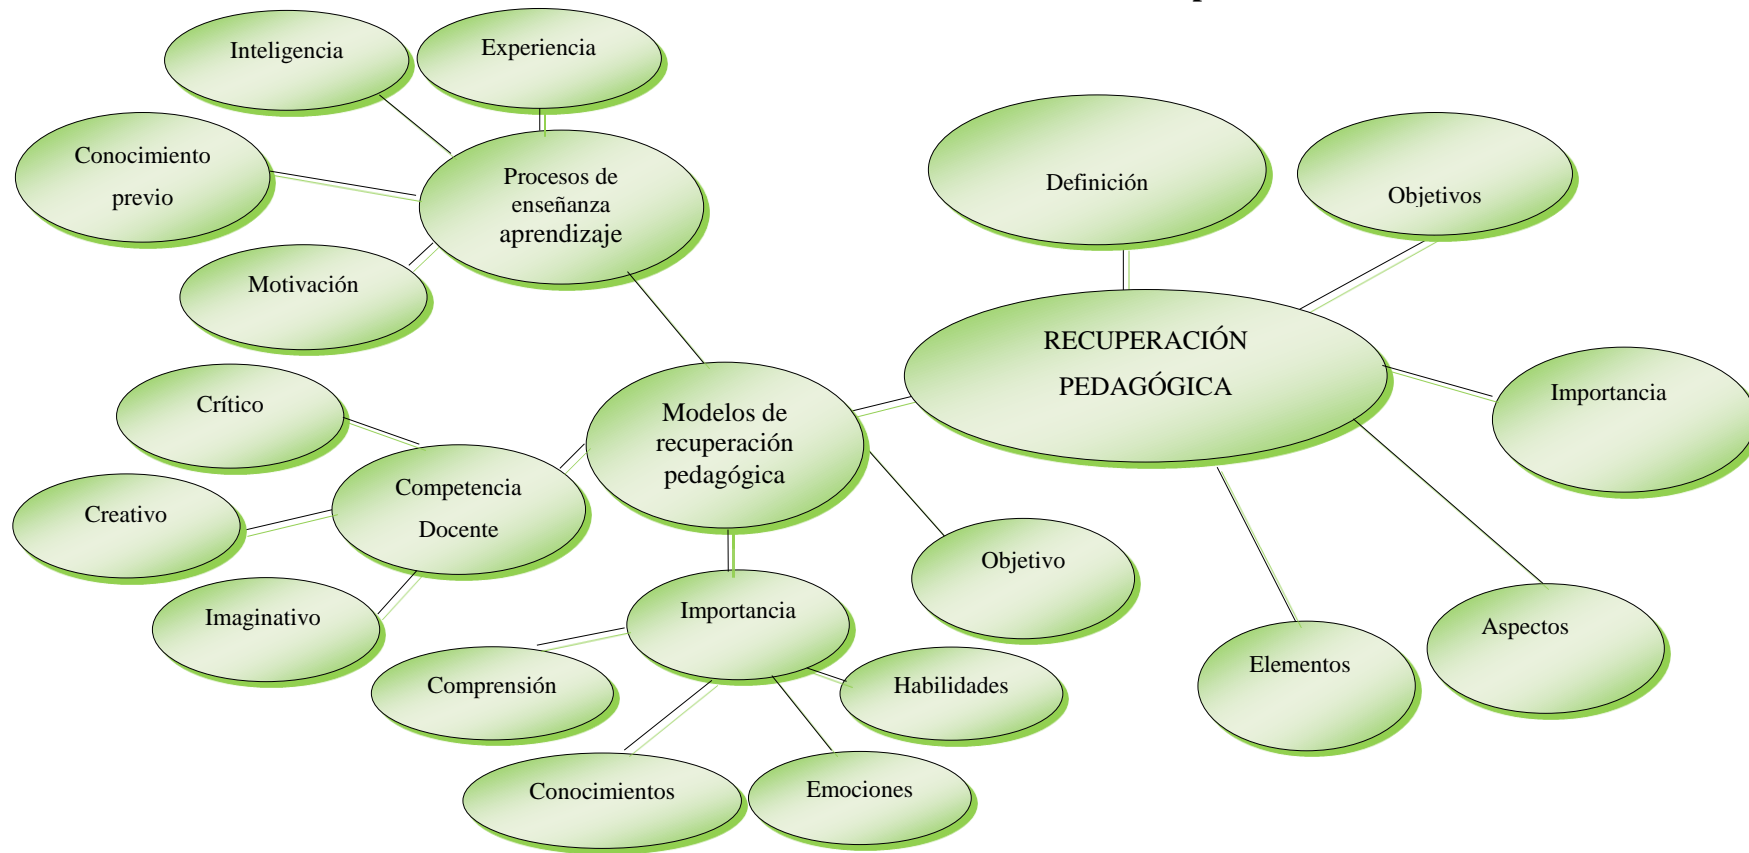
Inteligencia

Experiencia

Conocimiento previo

Procesos de enseñanza aprendizaje

Motivación

Definición

Objetivos

RECUPERACIÓN PEDAGÓGICA

Importancia

Crítico

Modelos de recuperación pedagógica

Competencia Docente

Creativo

Objetivo

Imaginativo

Importancia

Comprensión

Habilidades

Elementos

Aspectos

Conocimientos

Emociones